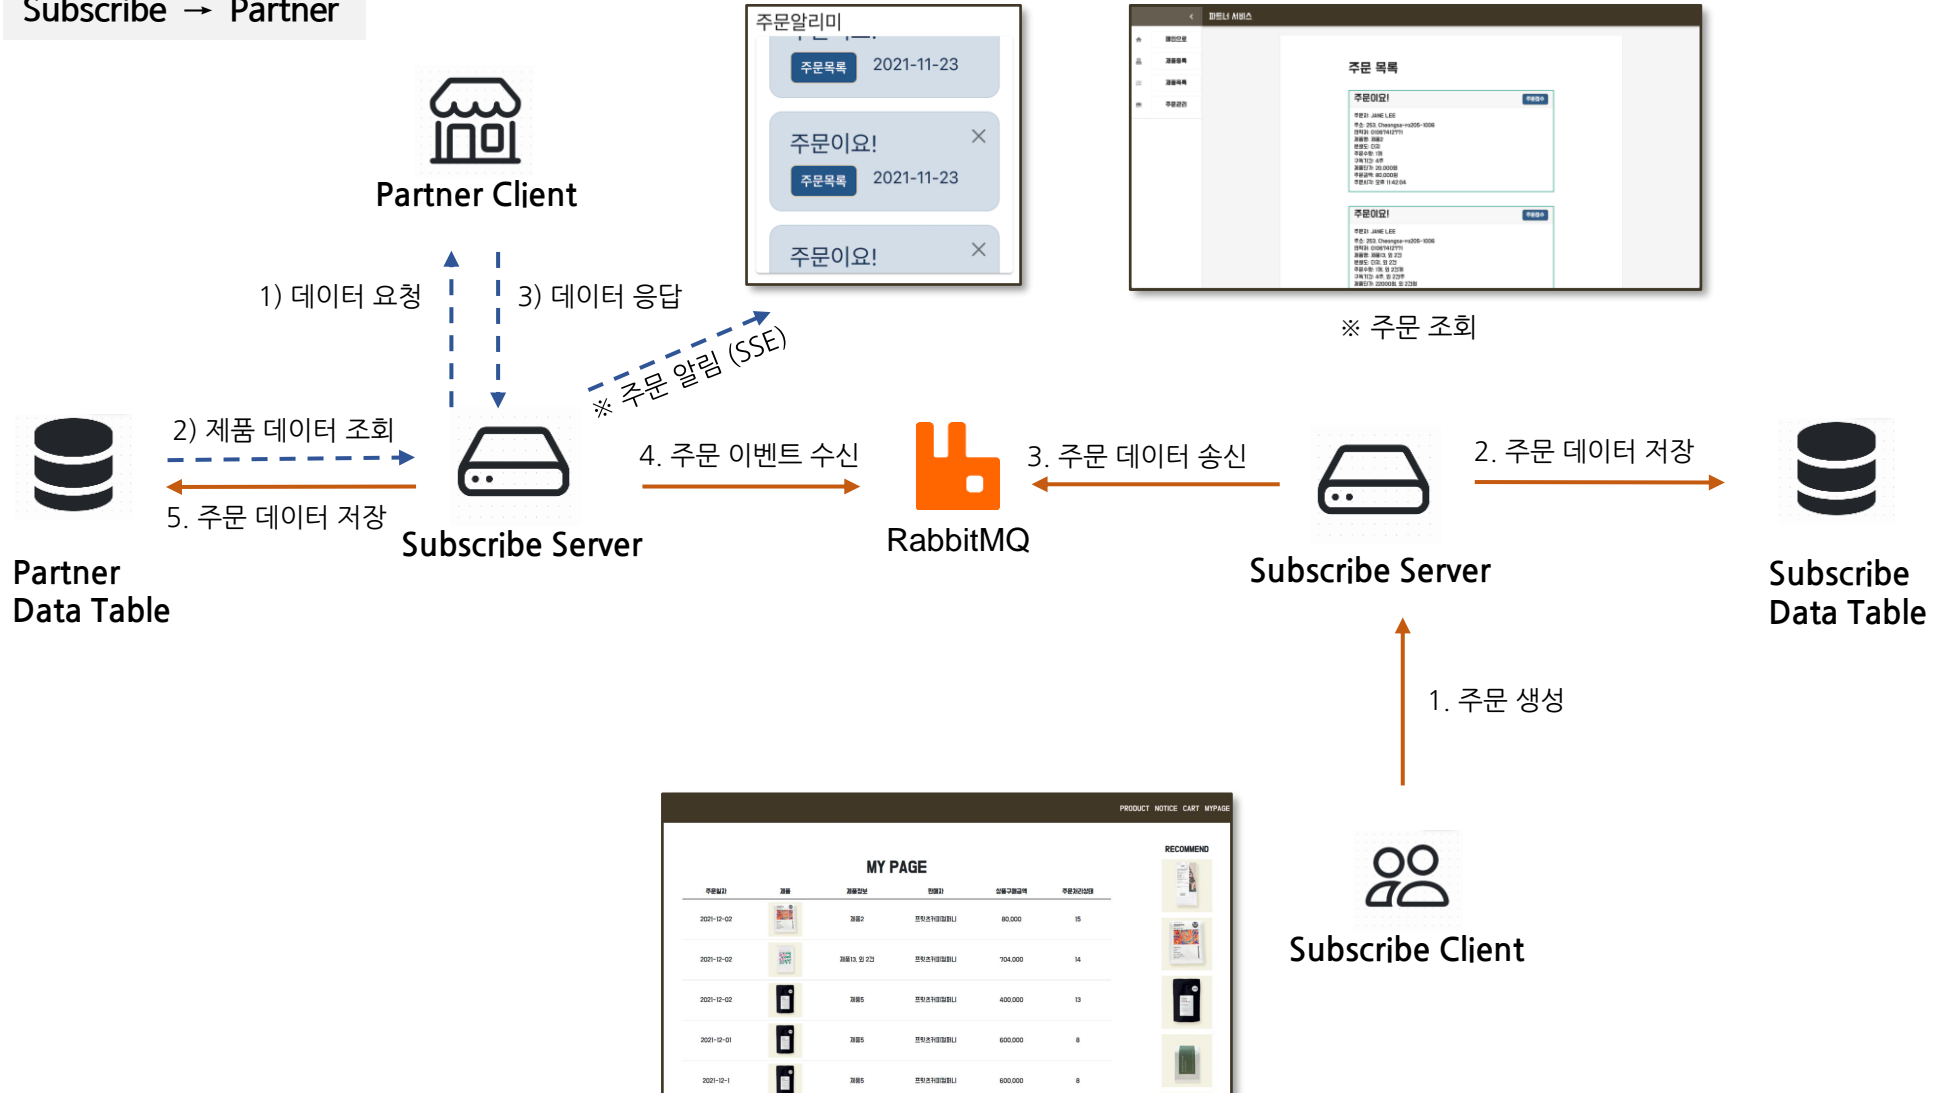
Subscribe → Partner

Partner Client

1) 데이터 요청

3) 데이터 응답

주문알리미

주문목록 2021-11-23

주문이요!

주문목록 2021-11-23

주문이요!

※ 주문 알림 (SSE)

주문 목록

주문이요!

주문이요!

※ 주문 조회

2) 제품 데이터 조회

5. 주문 데이터 저장

Partner Data Table

Subscribe Server

4. 주문 이벤트 수신

RabbitMQ

3. 주문 데이터 송신

Subscribe Server

2. 주문 데이터 저장

Subscribe Data Table

1. 주문 생성

Subscribe Client

PRODUCT NOTICE CART MYPAGE

MY PAGE

RECOMMEND